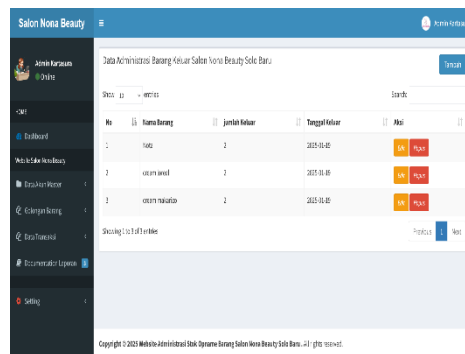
Salon Nona Beauty

Admin Kartasura
Online

Admin Kartasura

Data Administrasi Barang Keluar Salon Nona Beauty Solo Baru

Tambah

Show 10 entries

Search:

| No | Nama Barang | Jumlah Keluar | Tanggal Keluar | Aksi |
|---|---|---|---|---|
| 1 | Kuta | 2 | 2025-01-09 | Edit Hapus |
| 2 | cream aneal | 2 | 2025-01-09 | Edit Hapus |
| 3 | cream makarizo | 2 | 2025-01-09 | Edit Hapus |

Showing 1 to 3 of 3 entries

Previous 1 Next

SMS

Dashboard

Website Salon Nona Beauty

Data Akun Master

Kategori Barang

Data Transaksi

Documentation Laporan

Setting

Copyright © 2025 Website Administrasi Stok Opname Barang Salon Nona Beauty Solo Baru. All rights reserved.